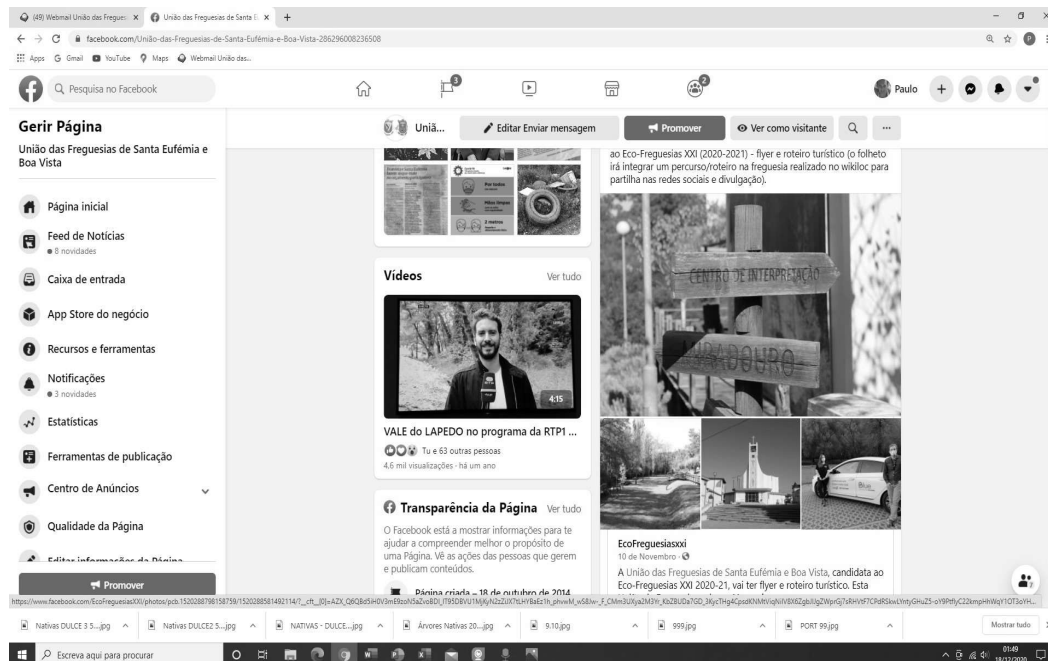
(49) Webmail União das Fregues × União das Freguesias de Santa E × +

facebook.com/União-das-Freguesias-de-Santa-Eufémia-e-Boa-Vista-286296008236508

Apps Gmail YouTube Maps Webmail União das...

Pesquisa no Facebook

Paulo

Gerir Página

União das Freguesias de Santa Eufémia e Boa Vista

Página inicial

Feed de Notícias
8 novidades

Caixa de entrada

App Store do negócio

Recursos e ferramentas

Notificações
3 novidades

Estatísticas

Ferramentas de publicação

Centro de Anúncios

Qualidade da Página

Editar informações da Página

Promover

Uniã... Editar Enviar mensagem Promover Ver como visitante ...

Vídeos Ver tudo

4:15

VALE do LAPEDO no programa da RTP1 ...

Tu e 63 outras pessoas

4,6 mil visualizações · há um ano

Transparência da Página Ver tudo

O Facebook está a mostrar informações para te ajudar a compreender melhor o propósito de uma Página. Vê as ações das pessoas que gerem e publicam conteúdos.

Página criada – 18 de outubro de 2014

ao Eco-Freguesias XXI (2020-2021) - flyer e roteiro turístico (o folheto irá integrar um percurso/roteiro na freguesia realizado no wikiloc para partilha nas redes sociais e divulgação).

CENTRO DE INTERPRETAÇÃO

MIRADOURO

EcoFreguesiasxxi

10 de Novembro ·

A União das Freguesias de Santa Eufémia e Boa Vista, candidata ao Eco-Freguesias XXI 2020-21, vai ter flyer e roteiro turístico. Esta

https://www.facebook.com/EcoFreguesiasXXI/photos/pcb.1520288798158759/1520288581492114/?__cft__[0]=AZX_Q6Q8d5iH0V3mE8zoN5aZvoBDI_fT95DBVU1MjKjN2sZlJX7tLHY8aEz1h_phvwM_wS&lw-_F_CMm3UXya2M3Yr_KbZBUDa7GD_3KycTHg4CpsdKNMtViqNiV8X6ZgbIIJgZWprGj7sRHVtF7CPdRSkwLYntyGHuZ5-oY9PtfIyC22kmpHiWqY1OT3oYH...

Nativas DULCE 3 5....jpg Nativas DULCE2 5....jpg NATIVAS - DULCE....jpg Árvores Nativas 20....jpg 9.10.jpg 999.jpg PORT 99.jpg Mostrar tudo

Escreva aqui para procurar

01:49
18/12/2020